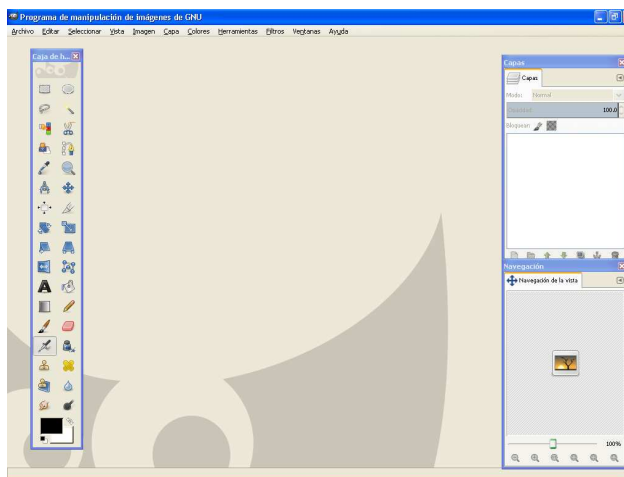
Programa de manipulación de imágenes de GNU

Archivo Editar Seleccionar Vista Imagen Capa Colores Herramientas Filtros Ventanas Ayuda

Caja de h...

A

Capas

Capas

Modo: Normal

Opacidad 100.0

Bloquear:

Navegación

Navegación de la vista

100%